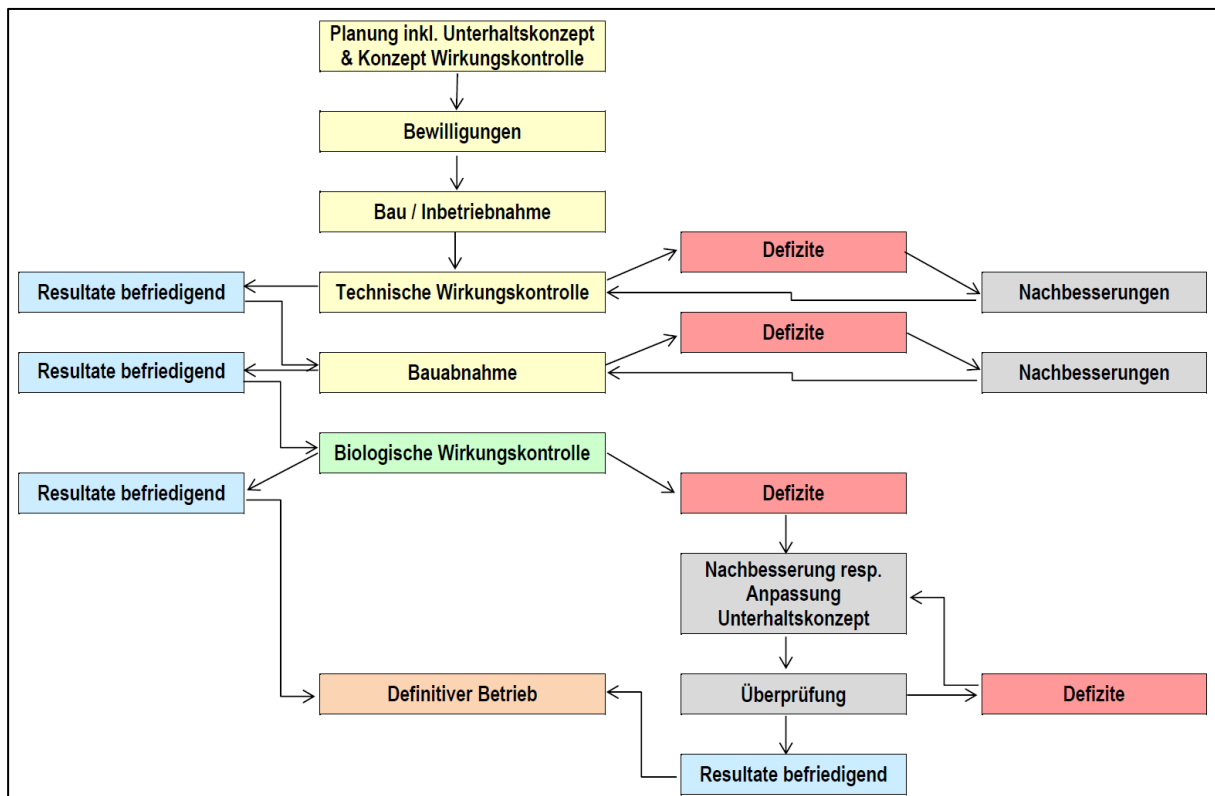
Planung inkl. Unterhaltskonzept & Konzept Wirkungskontrolle

Bewilligungen

Bau / Inbetriebnahme

Defizite

Resultate befriedigend

Technische Wirkungskontrolle

Nachbesserungen

Defizite

Resultate befriedigend

Bauabnahme

Nachbesserungen

Biologische Wirkungskontrolle

Resultate befriedigend

Defizite

Nachbesserung resp. Anpassung Unterhaltskonzept

Definitiver Betrieb

Überprüfung

Defizite

Resultate befriedigend